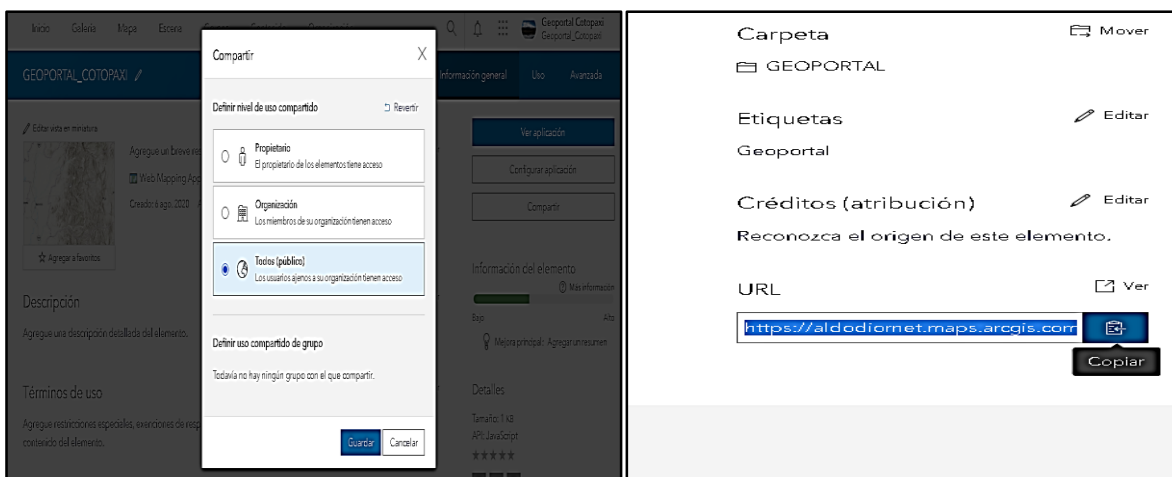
Inicio Galería Mapa Escena

Geoportal Cotopaxi
Geoportal_Cotopaxi

GEOPORTAL_COTOPAXI

Información general Uso Avanzada

Editar vista en miniatura

Agregue un breve re

Web Mapping App

Creado: 6 ago. 2020

Agregar a favoritos

Descripción

Agregue una descripción detallada del elemento.

Términos de uso

Agregue restricciones especiales, exenciones de resp contenido del elemento.

Compartir

X

Definir nivel de uso compartido

Revertir

Propietario
El propietario de los elementos tiene acceso

Organización
Los miembros de su organización tienen acceso

Todos (público)
Los usuarios ajenos a su organización tienen acceso

Definir uso compartido de grupo

Todavía no hay ningún grupo con el que compartir.

Guardar Cancelar

Ver aplicación

Configurar aplicación

Compartir

Información del elemento

Más información

Bajo Alto

Mejora principal: Agregar un resumen

Detalles

Tamaño: 1 KB
API: JavaScript

Carpeta

Mover

GEOPORTAL

Etiquetas

Editar

Geoportal

Créditos (atribución)

Editar

Reconozca el origen de este elemento.

URL

Ver

https://aldodiomet.maps.arcgis.com

Copiar